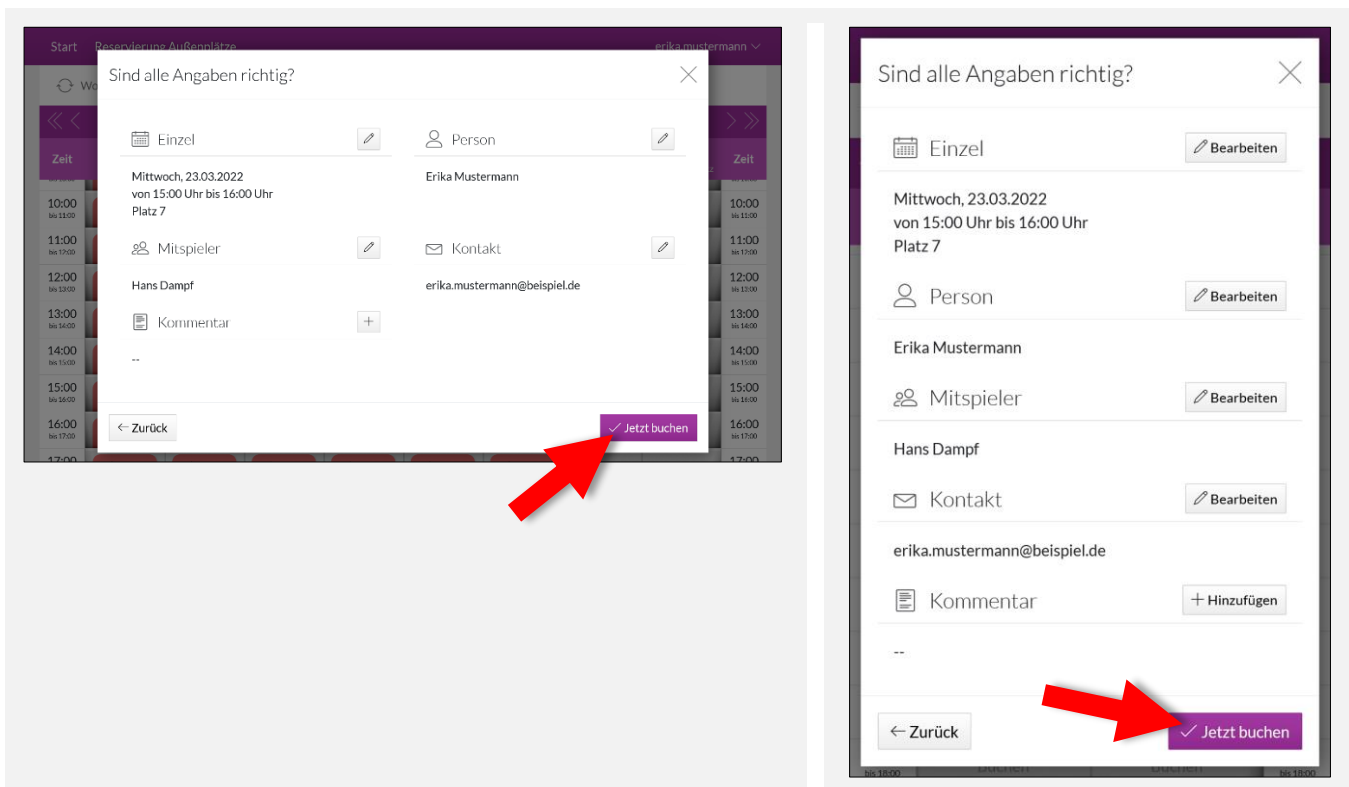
Start Reservierung Außenplätze erika.mustermann

Sind alle Angaben richtig?

Einzel

Mittwoch, 23.03.2022
von 15:00 Uhr bis 16:00 Uhr
Platz 7

Person

Erika Mustermann

Mitspieler

Hans Dampf

Kontakt

erika.mustermann@beispiel.de

Kommentar

--

Zurück

Jetzt buchen

Zeit

10:00 bis 11:00
11:00 bis 12:00
12:00 bis 13:00
13:00 bis 14:00
14:00 bis 15:00
15:00 bis 16:00
16:00 bis 17:00
17:00

Sind alle Angaben richtig?

Einzel Bearbeiten

Mittwoch, 23.03.2022
von 15:00 Uhr bis 16:00 Uhr
Platz 7

Person Bearbeiten

Erika Mustermann

Mitspieler Bearbeiten

Hans Dampf

Kontakt Bearbeiten

erika.mustermann@beispiel.de

Kommentar Hinzufügen

--

Zurück

Jetzt buchen

bis 18:00 buchen buchen bis 18:00